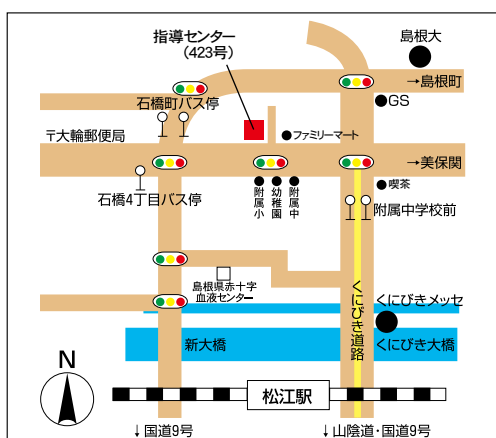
指導センター
（423号）

島根大

→島根町

石橋町バス停

GS

〒大輪郵便局

ファミリーマート

→美保関

喫茶

石橋4丁目バス停

附属小

幼稚園

附属中

附属中学校前

島根県赤十字血液センター

くにびき道路

くにびきメッセ

新大橋

くにびき大橋

N

松江駅

↓国道9号

↓山陰道・国道9号